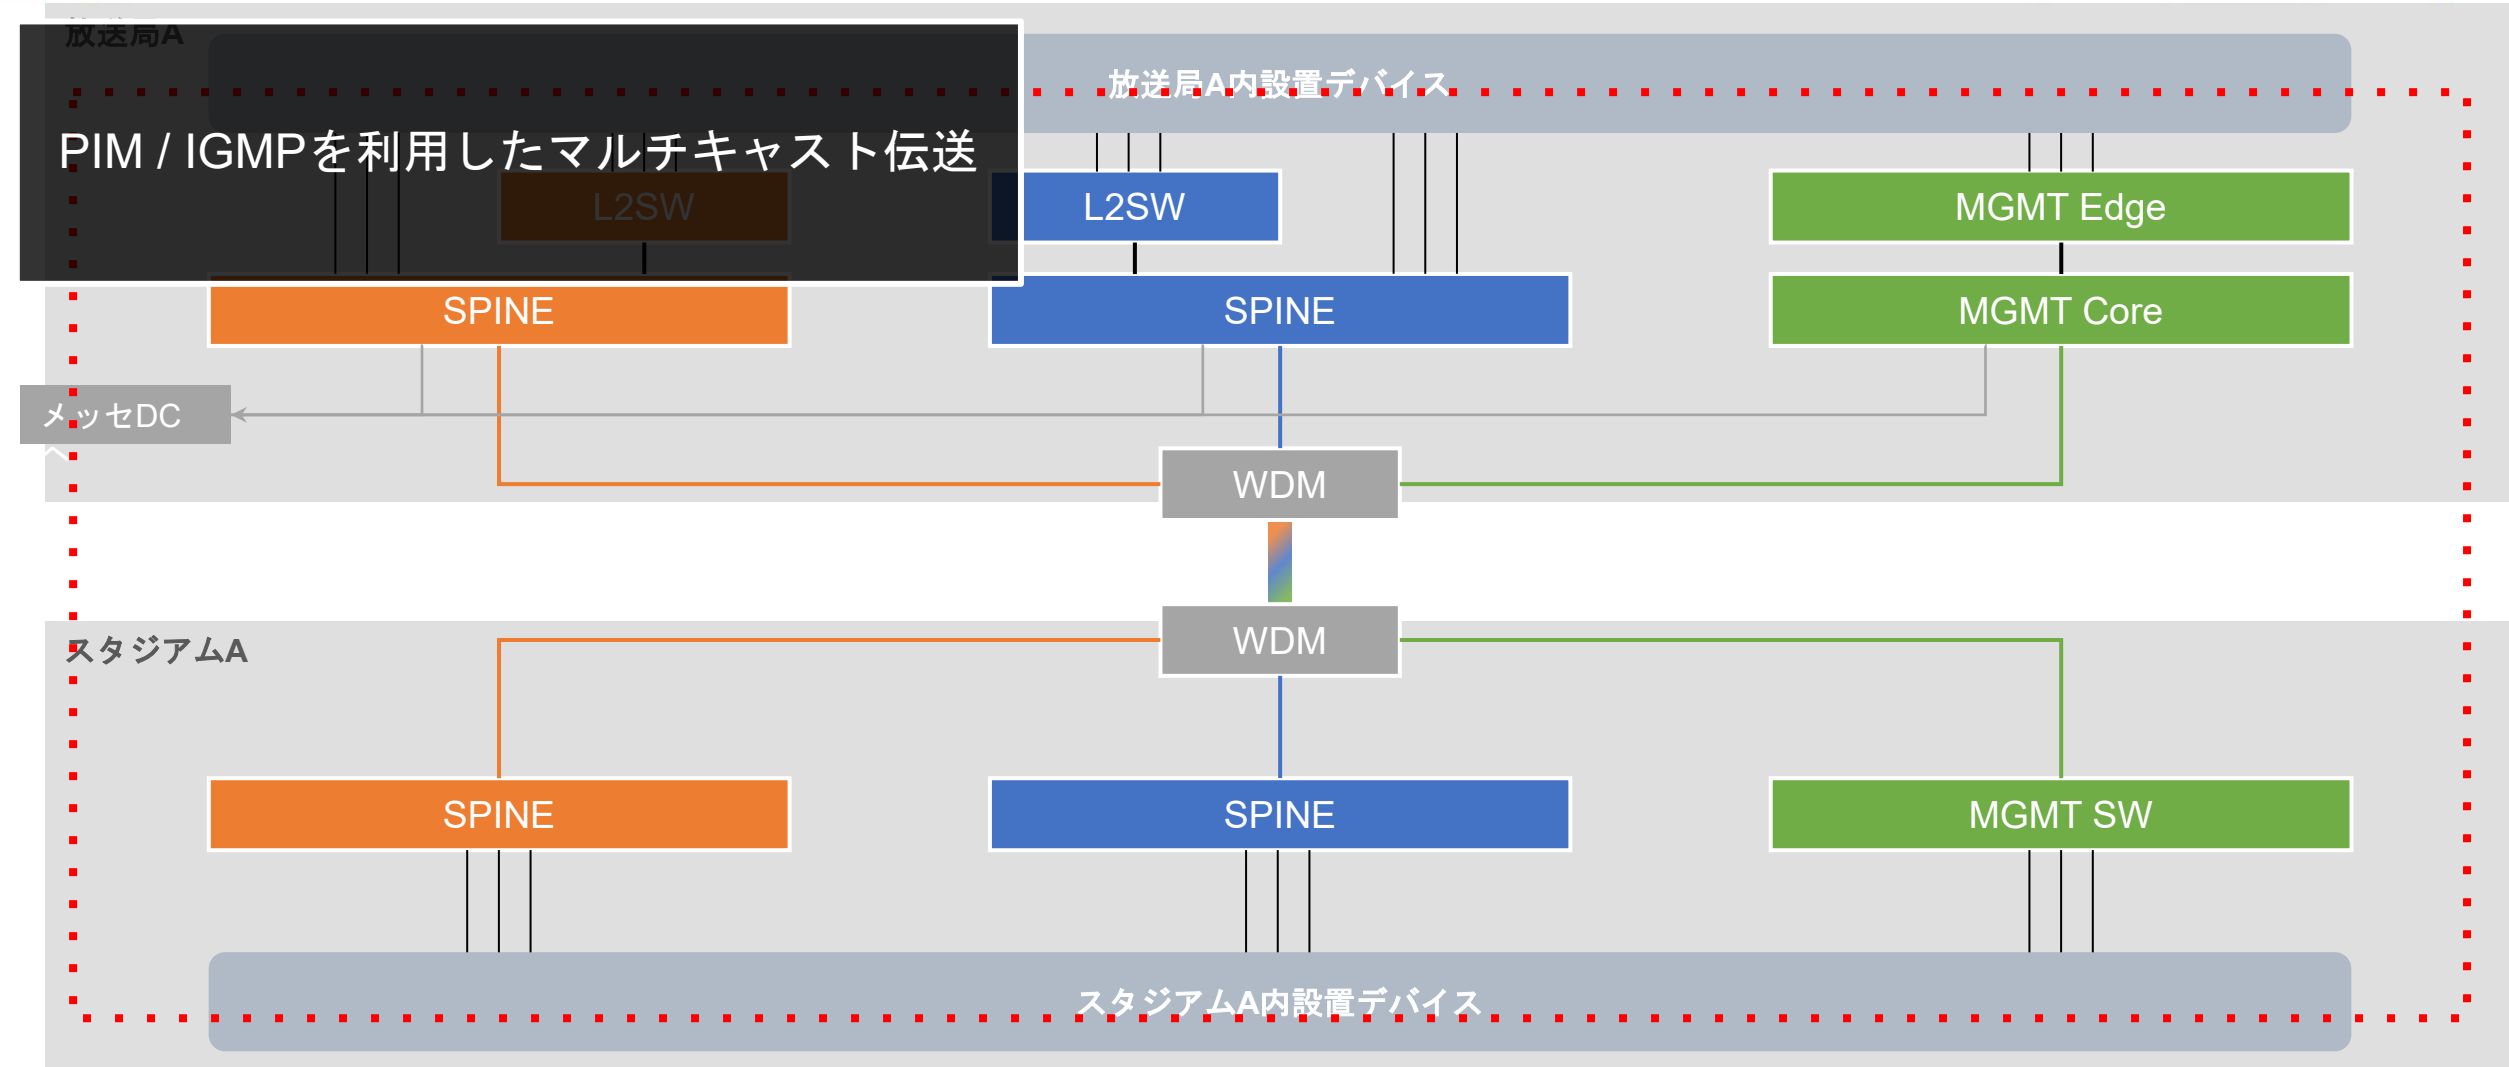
放送局A

放送局A内設置デバイス

PIM / IGMPを利用したマルチキャスト伝送

L2SW

L2SW

MGMT Edge

SPINE

SPINE

MGMT Core

メッセDC

WDM

WDM

スタジアムA

SPINE

SPINE

MGMT SW

スタジアムA内設置デバイス